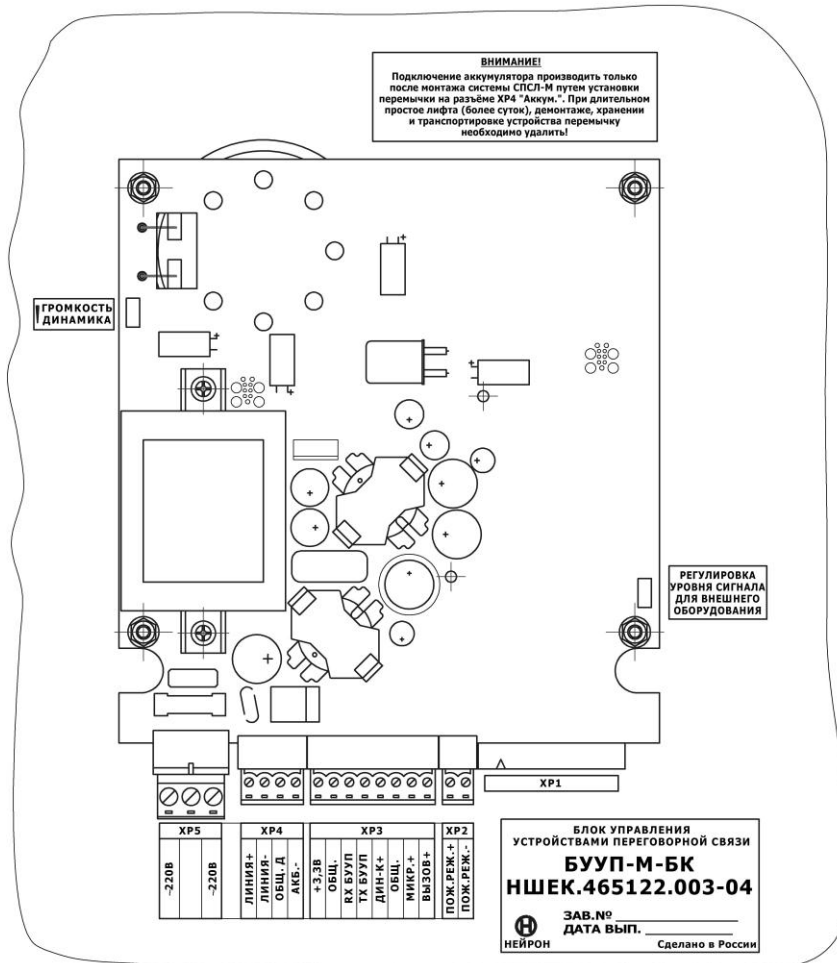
ВНИМАНИЕ!
Подключение аккумулятора производить только после монтажа системы СПСЛ-М путем установки перемычки на разъёме XP4 "Аккум.". При длительном простое лифта (более суток), демонтаже, хранении и транспортировке устройства перемычку необходимо удалить!

ГРОМКОСТЬ ДИНАМИКА

РЕГУЛИРОВКА УРОВНЯ СИГНАЛА ДЛЯ ВНЕШНЕГО ОБОРУДОВАНИЯ

XP1

| XP5 | XP4 | XP3 | XP2 |
|---|---|---|---|
| ~220В ~220В | ЛИНИЯ+ ЛИНИЯ- ОБЩ. Д АКБ.- | +3,3В ОБЩ. RX БУУП TX БУУП ДИН-К+ ОБЩ. МИКР.+ ВЫЗОВ+ | ПОЖ.РЕЖ.+ ПОЖ.РЕЖ.- |

БЛОК УПРАВЛЕНИЯ УСТРОЙСТВАМИ ПЕРЕГОВОРНОЙ СВЯЗИ
БУУП-М-БК
НШЕК.465122.003-04
НЕЙРОН
ЗАВ.№
ДАТА ВЫП.
Сделано в России